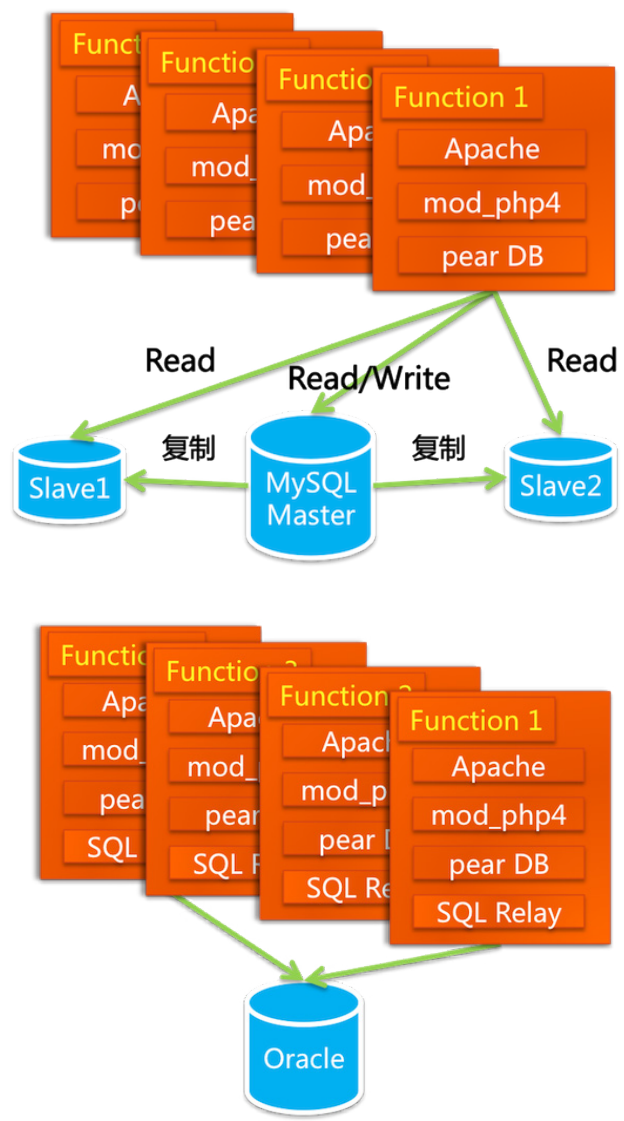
Functi
Apa
mod_
pea

Functio
Apac
mod_
pea

Functio
Apa
mod_
pea

Function 1
Apache
mod_php4
pear DB

Read
Read/Write
Read
复制
复制
Slave1
MySQL Master
Slave2

Functio
Apa
mod_
pea
SQL

Function 3
Apac
mod_
pear
SQL R

Function 2
Apach
mod_p
pear D
SQL Re

Function 1
Apache
mod_php4
pear DB
SQL Relay

Oracle